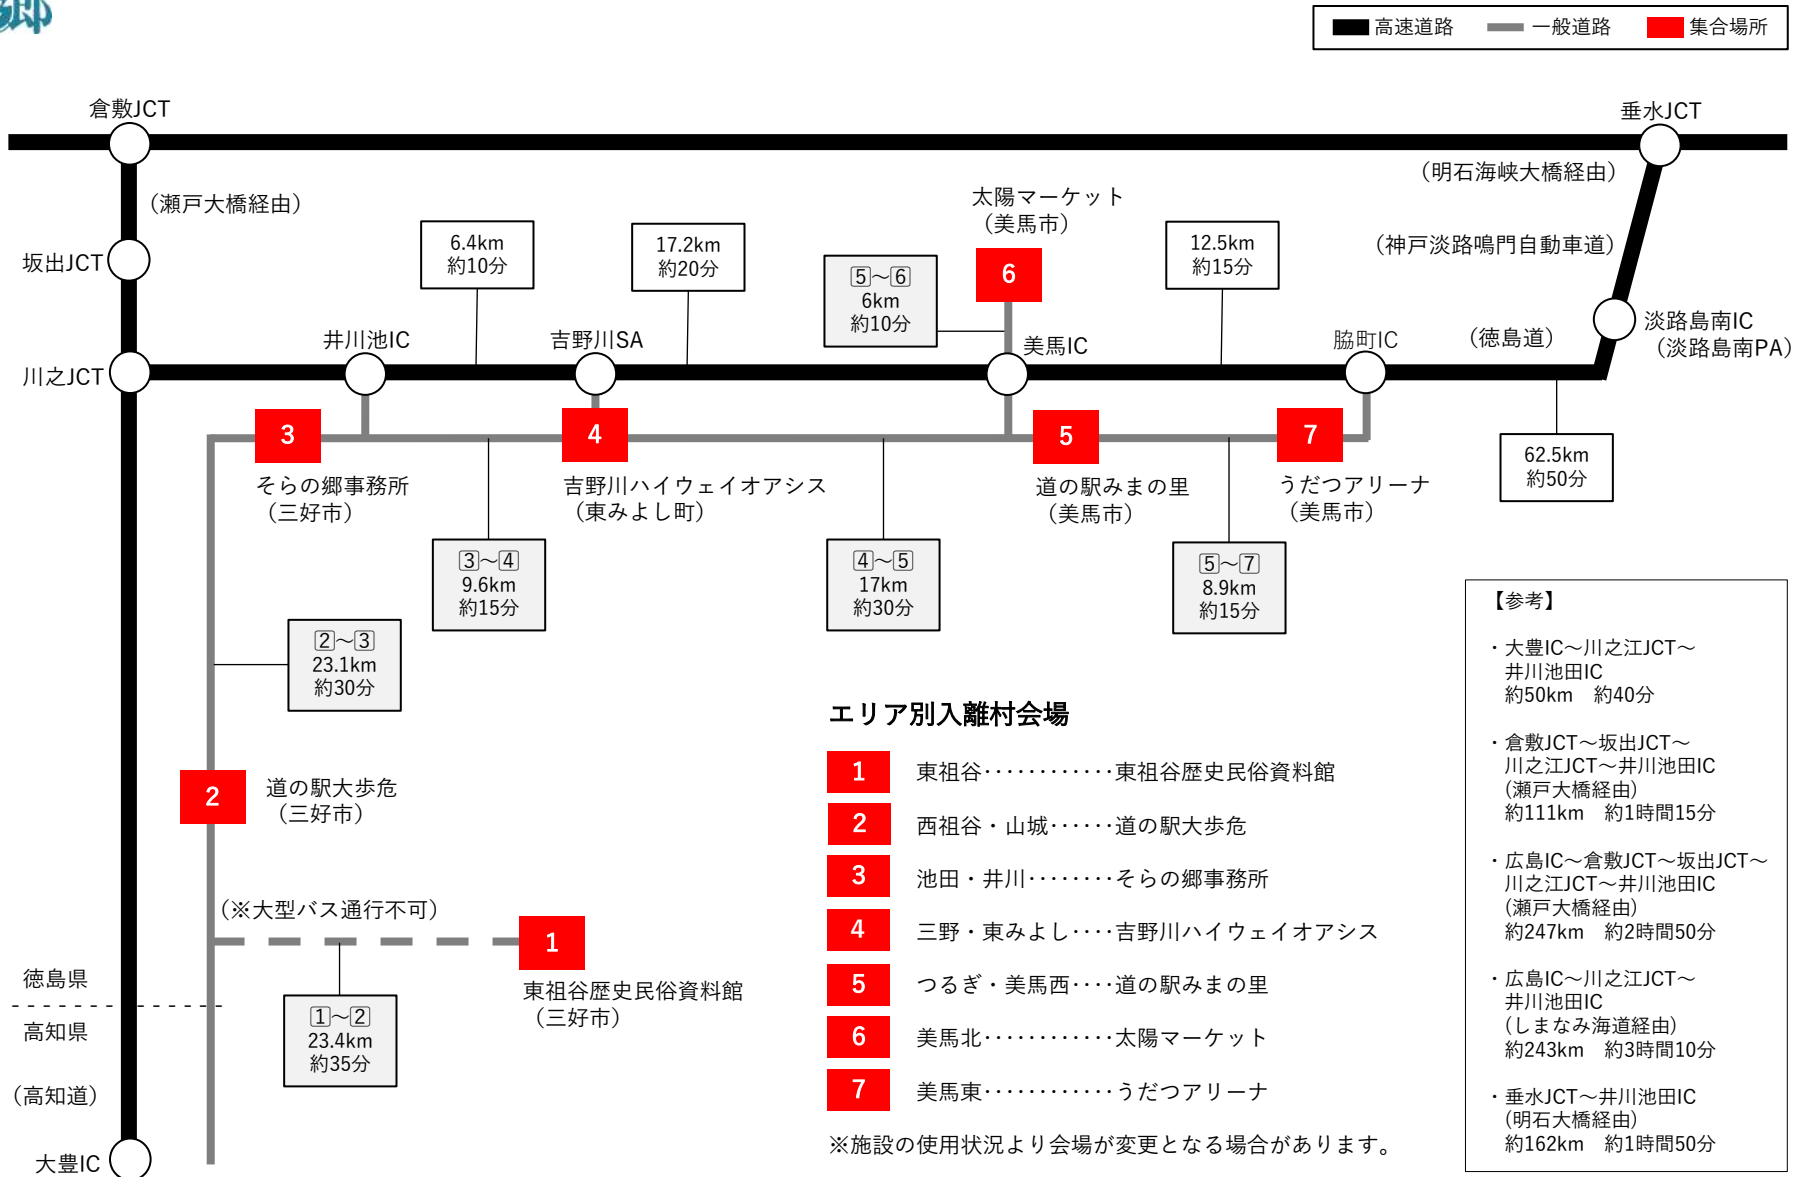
郷

高速道路　一般道路　集合場所

倉敷JCT
垂水JCT
（明石海峡大橋経由）
（瀬戸大橋経由）
坂出JCT
太陽マーケット
（美馬市）
6.4km
約10分
17.2km
約20分
5～6
6km
約10分
6
12.5km
約15分
（神戸淡路鳴門自動車道）
淡路島南IC
（淡路島南PA）
井川池IC
吉野川SA
美馬IC
脇町IC
（徳島道）
川之JCT
3
4
5
7
62.5km
約50分
そらの郷事務所
（三好市）
吉野川ハイウェイオアシス
（東みよし町）
道の駅みまの里
（美馬市）
うだつアリーナ
（美馬市）
3～4
9.6km
約15分
4～5
17km
約30分
5～7
8.9km
約15分
2～3
23.1km
約30分

【参考】
・大豊IC～川之江JCT～井川池田IC
約50km　約40分
・倉敷JCT～坂出JCT～川之江JCT～井川池田IC
（瀬戸大橋経由）
約111km　約1時間15分
・広島IC～倉敷JCT～坂出JCT～川之江JCT～井川池田IC
（瀬戸大橋経由）
約247km　約2時間50分
・広島IC～川之江JCT～井川池田IC
（しまなみ海道経由）
約243km　約3時間10分
・垂水JCT～井川池田IC
（明石大橋経由）
約162km　約1時間50分

エリア別入離村会場
1　東祖谷············東祖谷歴史民俗資料館
2　西祖谷・山城······道の駅大歩危
3　池田・井川········そらの郷事務所
4　三野・東みよし····吉野川ハイウェイオアシス
5　つるぎ・美馬西····道の駅みまの里
6　美馬北············太陽マーケット
7　美馬東············うだつアリーナ
※施設の使用状況より会場が変更となる場合があります。

2
道の駅大歩危
（三好市）
（※大型バス通行不可）
1
東祖谷歴史民俗資料館
（三好市）
徳島県
高知県
1～2
23.4km
約35分
（高知道）
大豊IC